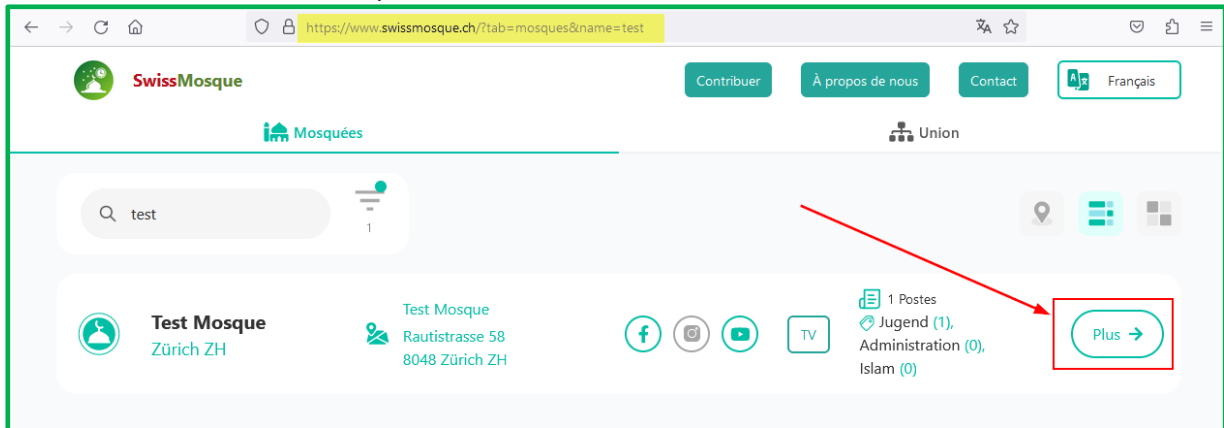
https://www.swissmosque.ch/?tab=mosques&name=test

SwissMosque

Contribuer
À propos de nous
Contact
Français

Mosquées
Union

test
1

Test Mosque
Zürich ZH

Test Mosque
Rautistrasse 58
8048 Zürich ZH

TV

1 Postes
Jugend (1), Administration (0), Islam (0)

Plus →